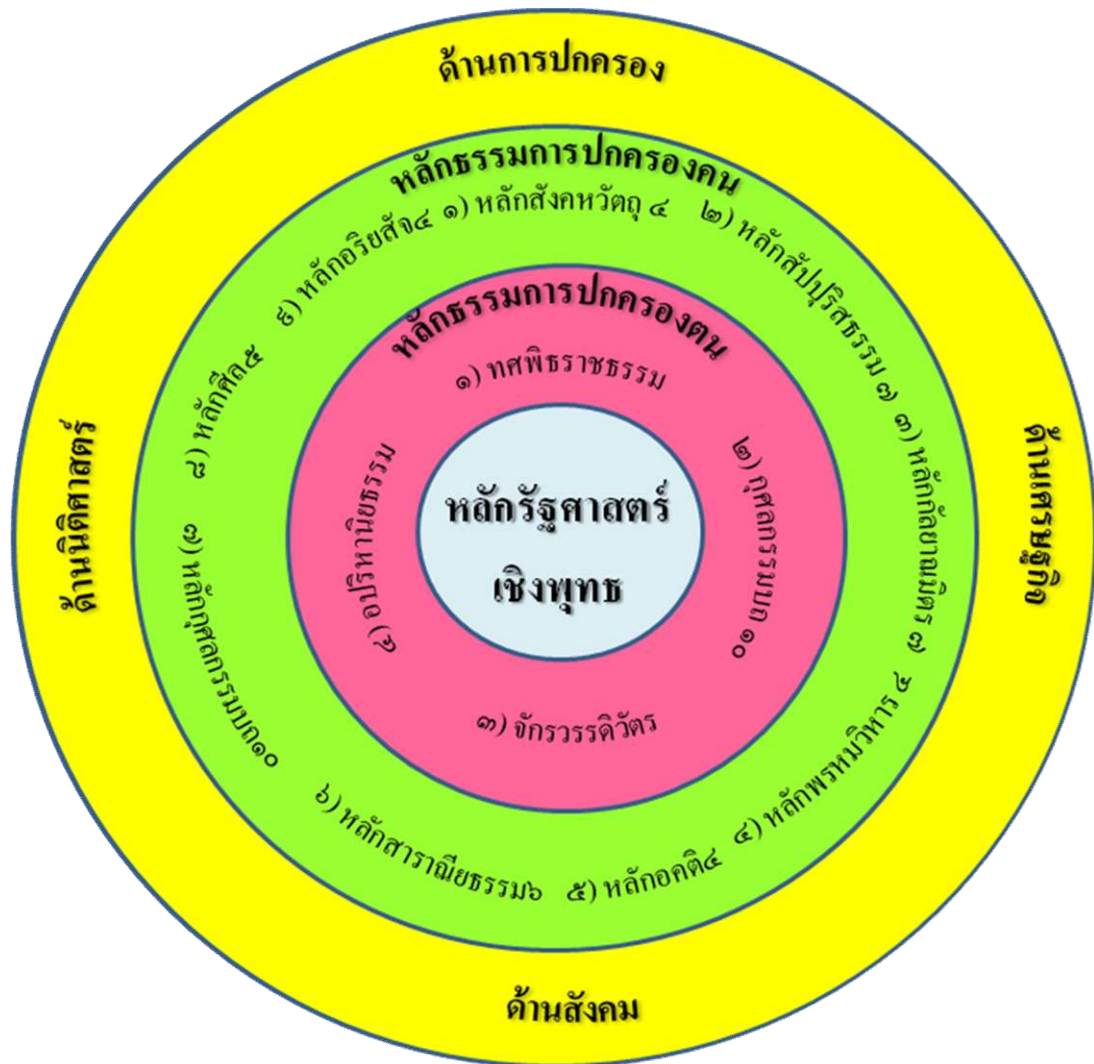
ด้านการปกครอง

หลักธรรมการปกครองคน

๑) หลักสังคหวัตถุ ๔ ๒) หลักสัปปุริสธรรม ๗ ๓) หลักกัลยาณมิตร ๗ ๔) หลักพรหมวิหาร ๔ ๕) หลักอคติ๔ ๖) หลักสาราณียธรรม๖ ๗) หลักกุศลกรรมบถ๑๐ ๘) หลักศีล๕ ๙) หลักอริยสัจ๔

หลักธรรมการปกครองตน

๑) ทศพิธราชธรรม

๒) กุศลกรรมบถ ๑๐

๓) จักรวรรดิวัตร

๔) อปริหานิยธรรม

หลักรัฐศาสตร์ เชิงพุทธ

ด้านนิติศาสตร์

ด้านเศรษฐกิจ

ด้านสังคม